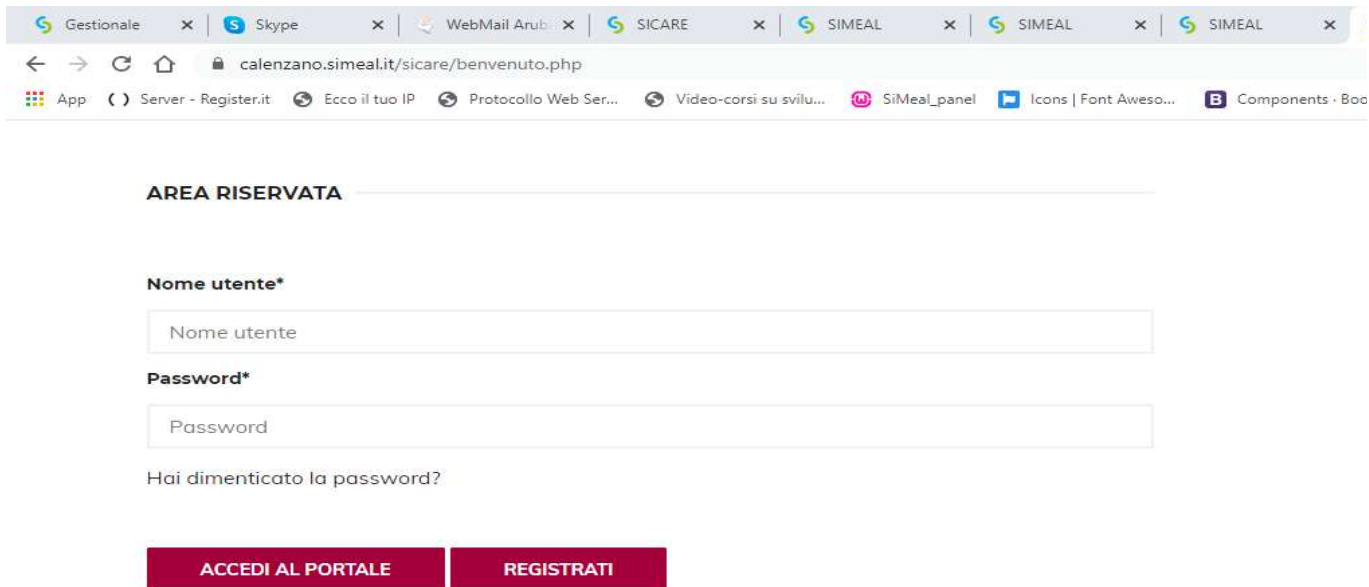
Gestionale × | Skype × | WebMail Arub × | SICARE × | SIMEAL × | SIMEAL × | SIMEAL ×

calenzano.simeal.it/sicare/benvenuto.php

App | Server - Register.it | Ecco il tuo IP | Protocollo Web Ser... | Video-corsi su svilu... | SiMeal_panel | Icons | Font Aweso... | Components · Boo

AREA RISERVATA

Nome utente*

Nome utente

Password*

Password

Hai dimenticato la password?

ACCEDI AL PORTALE

REGISTRATI